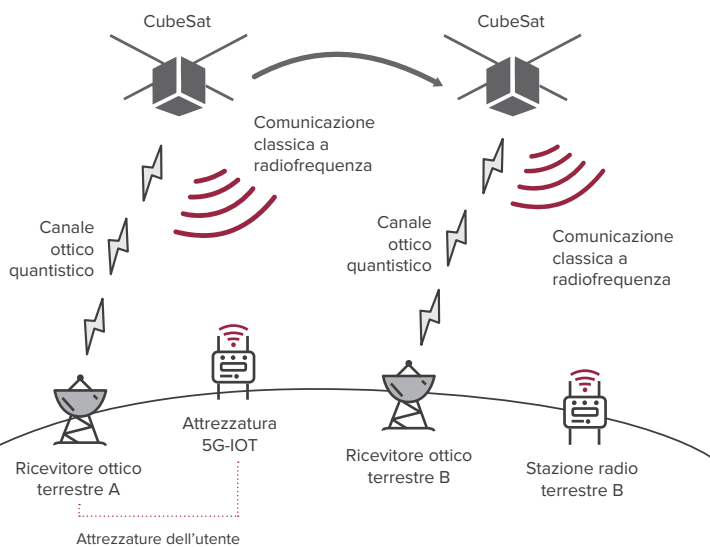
CubeSat

CubeSat

Comunicazione classica a radiofrequenza

Canale ottico quantistico

Canale ottico quantistico

Comunicazione classica a radiofrequenza

Attrezzatura 5G-IOT

Ricevitore ottico terrestre A

Ricevitore ottico terrestre B

Stazione radio terrestre B

Attrezzature dell'utente